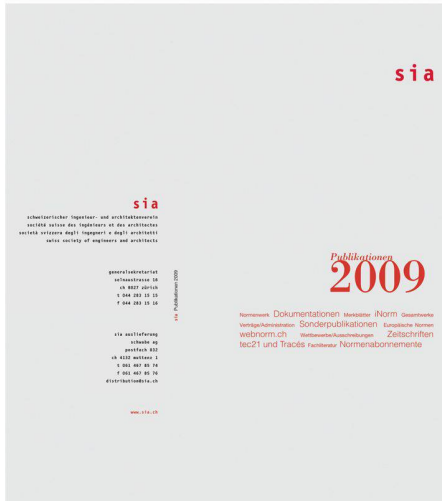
sia

sia

schweizerischer ingenieur- und architektenverein
société suisse des ingénieurs et des architectes
società svizzera degli ingegneri e degli architetti
swiss society of engineers and architects

generalsekretariat
selnaustrasse 16
ch 8027 zürich
t 044 283 15 15
f 044 283 15 16

sia auslieferung
schwabe ag
postfach 832
ch 4132 muttenz 1
t 061 467 85 74
f 061 467 85 76
distribution@sia.ch

www.sia.ch

sia Publikationen 2009

Publikationen
2009

Normenwerk Dokumentationen Merkblätter iNorm Gesamtwerke
Verträge/Administration Sonderpublikationen Europäische Normen
webnorm.ch Wettbewerbe/Ausschreibungen Zeitschriften
tec21 und Tracés Fachliteratur Normenabonnemente